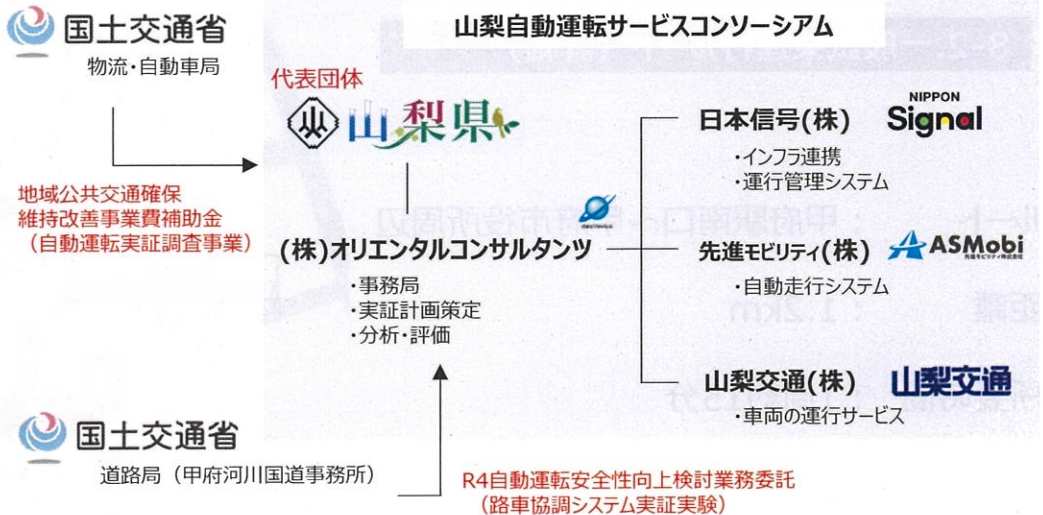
国土交通省
物流・自動車局

山梨自動運転サービスコンソーシアム

代表団体
山梨県

地域公共交通確保維持改善事業費補助金
（自動運転実証調査事業）

(株)オリエンタルコンサルタンツ
・事務局
・実証計画策定
・分析・評価

日本信号(株)
NIPPON Signal
・インフラ連携
・運行管理システム

先進モビリティ(株)
ASMobi
先進モビリティ株式会社
・自動走行システム

山梨交通(株)
山梨交通
・車両の運行サービス

国土交通省
道路局（甲府河川国道事務所）

R4自動運転安全性向上検討業務委託
（路車協調システム実証実験）